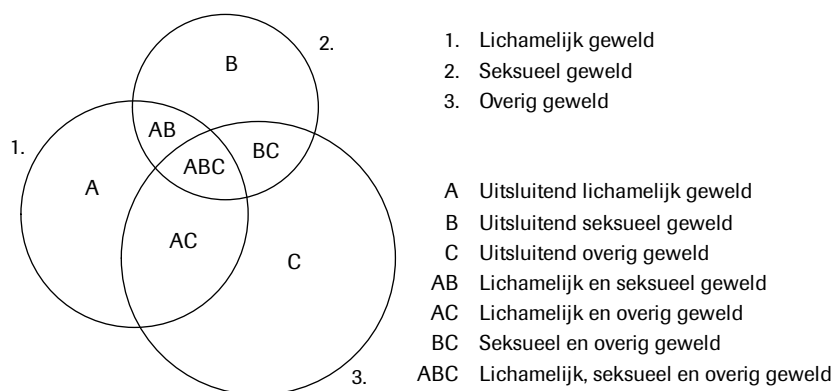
2.

B

1.

AB

ABC

BC

A

AC

C

3.

1. Lichamelijk geweld
2. Seksueel geweld
3. Overig geweld

A Uitsluitend lichamelijk geweld
B Uitsluitend seksueel geweld
C Uitsluitend overig geweld
AB Lichamelijk en seksueel geweld
AC Lichamelijk en overig geweld
BC Seksueel en overig geweld
ABC Lichamelijk, seksueel en overig geweld